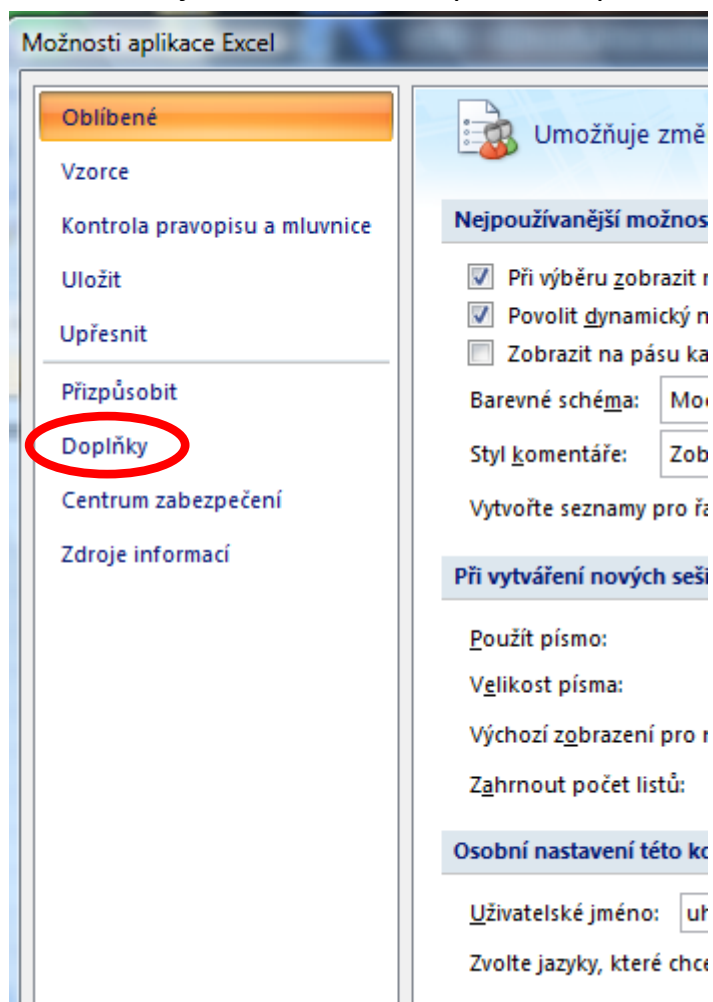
Možnosti aplikace Excel

Oblíbené

Vzorce

Kontrola pravopisu a mluvnice

Uložit

Upřesnit

Přizpůsobit

Doplňky

Centrum zabezpečení

Zdroje informací

Umožňuje změ

Nejpoužívanější možnos

Při výběru zobrazit r

Povolit dynamický n

Zobrazit na pásu ka

Barevné schéma: Mod

Styl komentáře: Zob

Vytvořte seznamy pro ř

Při vytváření nových seši

Použít písmo:

Velikost písma:

Výchozí zobrazení pro n

Zahrnout počet listů:

Osobní nastavení této ko

Uživatelské jméno: uh

Zvolte jazyky, které chce